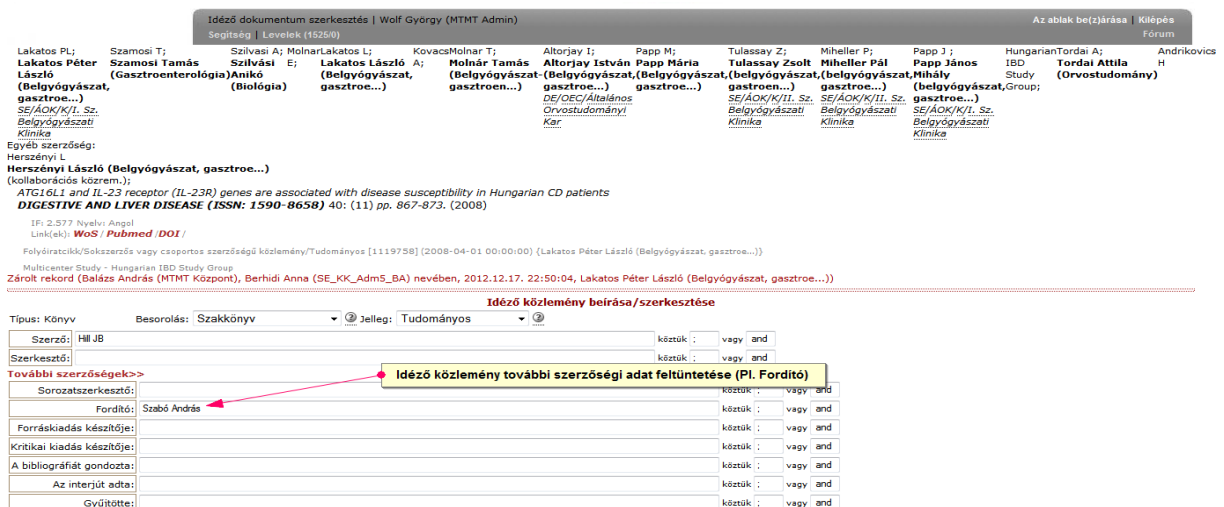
Idéző dokumentum szerkesztés | Wolf György (MTMT Admin)
Segítség | Levelek (1525/0)
Az ablak be(z)árása | Kilépés
Fórum

Lakatos PL; Lakatos Péter László (Belgyógyászat, gasztroe...) SE/ÁOK/K/I. Sz. Belgyógyászati Klinika
Szamosi T; Szamosi Tamás (Gasztroenterológia)
Szilvasi A; Szilvási Anikó (Biológia)
Molnar E;
Lakatos L; Lakatos László (Belgyógyászat, gasztroe...)
Kovacs A;
Molnar T; Molnár Tamás (Belgyógyászat-gasztroen...)
Altorjay I; Altorjay István (Belgyógyászat, gasztroe...) DE/OEC/Általános Orvostudományi Kar
Papp M; Papp Mária (Belgyógyászat, gasztroe...)
Tulassay Z; Tulassay Zsolt (belgyógyászat, gastroen...) SE/ÁOK/K/II. Sz. Belgyógyászati Klinika
Miheller P; Miheller Pál (belgyógyászat, gasztroe...) SE/ÁOK/K/II. Sz. Belgyógyászati Klinika
Papp J ; Papp János Mihály (belgyógyászat, gasztroe...) SE/ÁOK/K/II. Sz. Belgyógyászati Klinika
Hungarian IBD Study Group;
Tordai A; Tordai Attila (Orvostudomány)
Andrikovics H
Egyéb szerzőség:
Herszényi L
Herszényi László (Belgyógyászat, gasztroe...)
(kollaborációs közrem.);
ATG16L1 and IL-23 receptor (IL-23R) genes are associated with disease susceptibility in Hungarian CD patients
DIGESTIVE AND LIVER DISEASE (ISSN: 1590-8658) 40: (11) pp. 867-873. (2008)
IF: 2.577 Nyelv: Angol
Link(ek): WoS / Pubmed / DOI /
Folyóiratcikk/Sokszerzős vagy csoportos szerzőségű közlemény/Tudományos [1119758] (2008-04-01 00:00:00) (Lakatos Péter László (Belgyógyászat, gasztroe...))
Multicenter Study - Hungarian IBD Study Group
Zárolt rekord (Balázs András (MTMT Központ), Berhidi Anna (SE_KK_Adm5_BA) nevében, 2012.12.17. 22:50:04, Lakatos Péter László (Belgyógyászat, gasztroe...))

Idéző közlemény beírása/szerkesztése
Típus: Könyv   Besorolás: Szakkönyv   Jelleg: Tudományos
Szerző: Hill JB   köztük ; vagy and
Szerkesztő:   köztük ; vagy and
További szerzőségek>>
Idéző közlemény további szerzőségi adat feltüntetése (Pl. Fordító)
Sorozatszerkesztő:   köztük ; vagy and
Fordító: Szabó András   köztük ; vagy and
Forráskiadás készítője:   köztük ; vagy and
Kritikai kiadás készítője:   köztük ; vagy and
A bibliográfiát gondozta:   köztük ; vagy and
Az interjút adta:   köztük ; vagy and
Gyűjtötte:   köztük ; vagy and